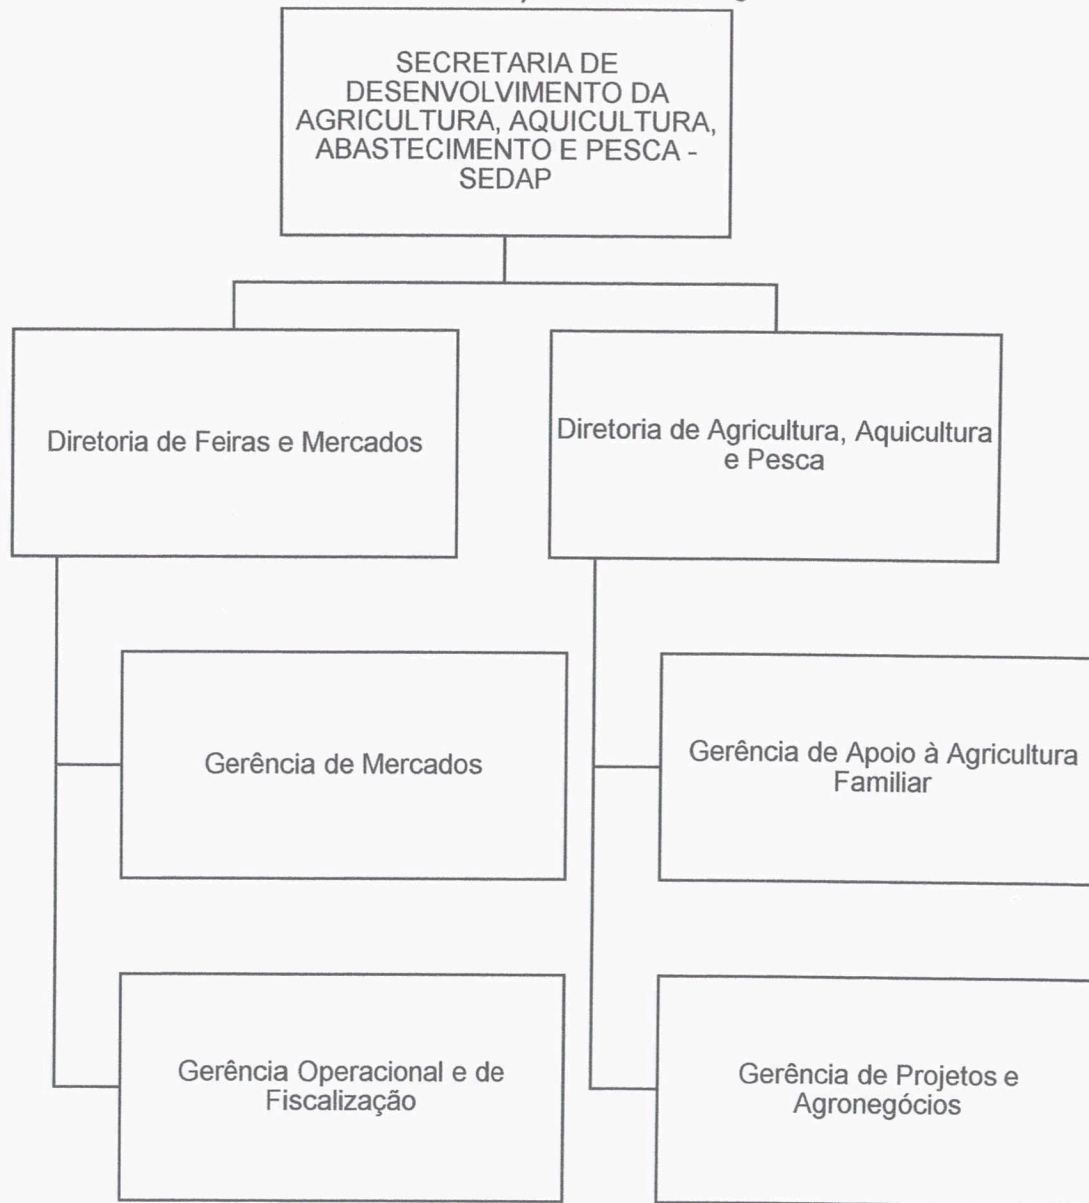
SECRETARIA DE DESENVOLVIMENTO DA AGRICULTURA, AQUICULTURA, ABASTECIMENTO E PESCA - SEDAP

Diretoria de Feiras e Mercados

Diretoria de Agricultura, Aquicultura e Pesca

Gerência de Mercados

Gerência Operacional e de Fiscalização

Gerência de Apoio à Agricultura Familiar

Gerência de Projetos e Agronegócios